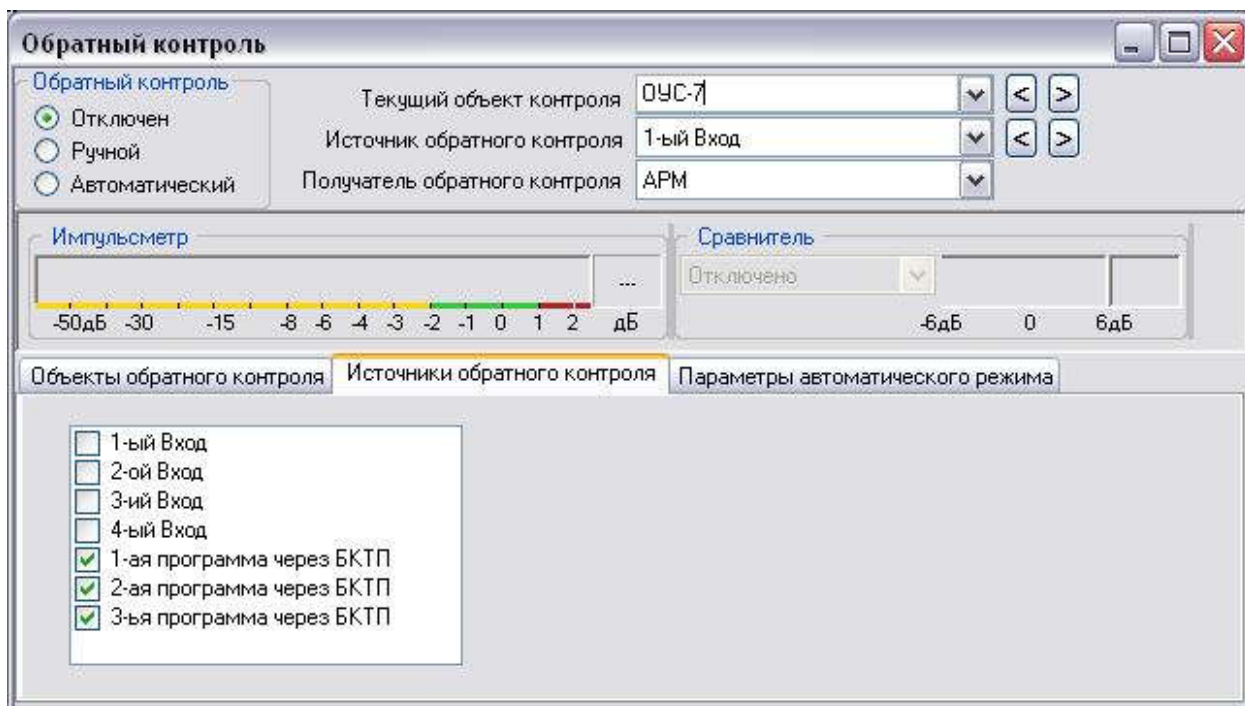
Обратный контроль

Обратный контроль
Отключен
Ручной
Автоматический

Текущий объект контроля ОУС-7
Источник обратного контроля 1-ый Вход
Получатель обратного контроля АРМ

Импульсметр
...
-50дБ -30 -15 -8 -6 -4 -3 -2 -1 0 1 2 дБ

Сравнитель
Отключено
-6дБ 0 6дБ

Объекты обратного контроля | Источники обратного контроля | Параметры автоматического режима

1-ый Вход
2-ой Вход
3-ий Вход
4-ый Вход
1-ая программа через БКТП
2-ая программа через БКТП
3-ья программа через БКТП